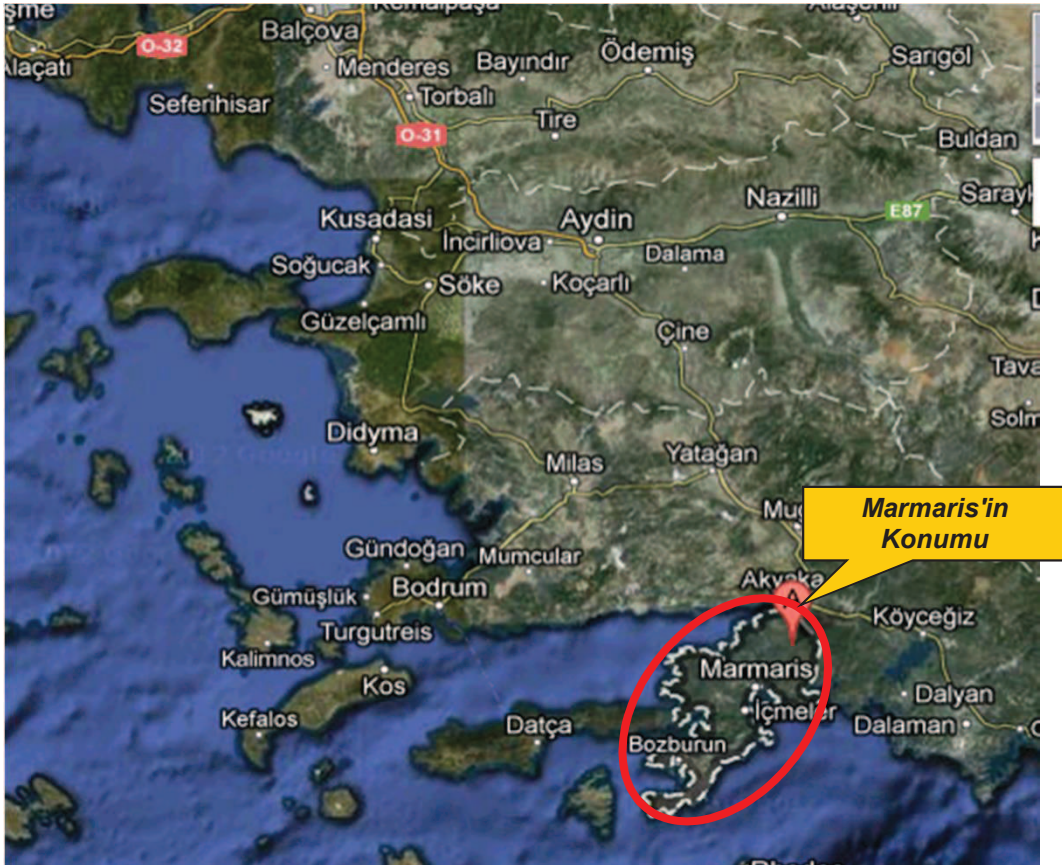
Kemalpaşa
Balçova
O-32
Alaçatı
Menderes
Bayındır
Ödemiş
Sarıgöl
Seferihisar
Torbalı
O-31
Tire
Buldan
Nazilli
E87
Saray
Kusadasi
Aydin
İncirliova
Dalama
Soğucak
Söke
Koçarlı
Güzelçamlı
Çine
Tava
Solm
Didyma
Milas
Yatağan
Mu
Marmaris'in Konumu
Gündoğan
Mumcular
Akyaka
Gümüşlük
Bodrum
Köyceğiz
Turgutreis
Kalimnos
Marmaris
Kos
Dalyan
Kefalos
Datça
İçmeler
Dalaman
Bozburun